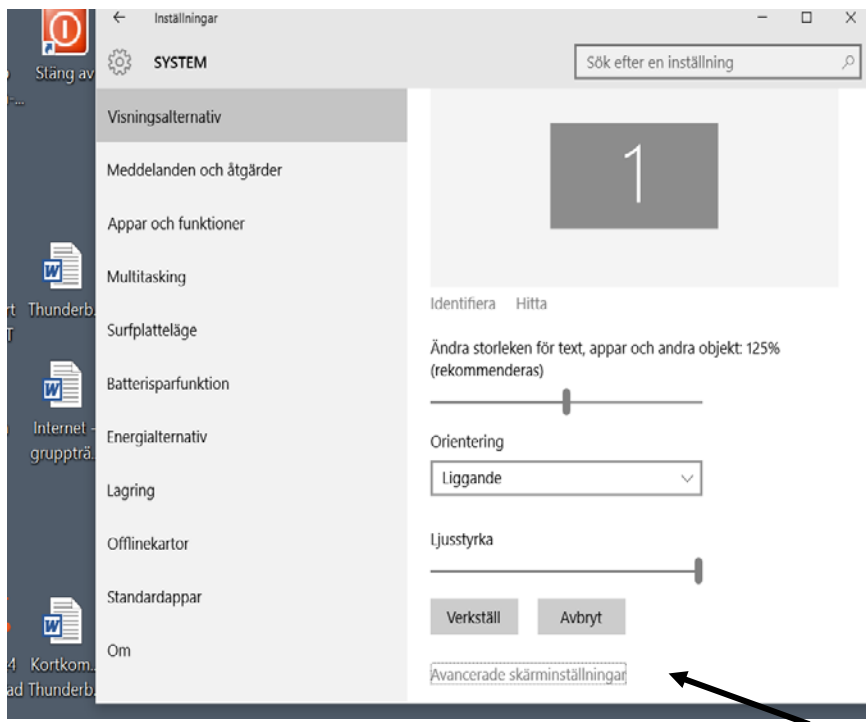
Stäng av

Thunderb.

Internet - gruppträ.

Kortkom.
Thunderb.

Inställningar

SYSTEM

Sök efter en inställning

Visningsalternativ

Meddelanden och åtgärder

Appar och funktioner

Multitasking

Surfplatteläge

Batterisparfunktion

Energialternativ

Lagring

Offlinekartor

Standardappar

Om

1

Identifiera Hitta

Ändra storleken för text, appar och andra objekt: 125% (rekommenderas)

Orientering

Liggande

Ljusstyrka

Verkställ Avbryt

Avancerade skärminställningar